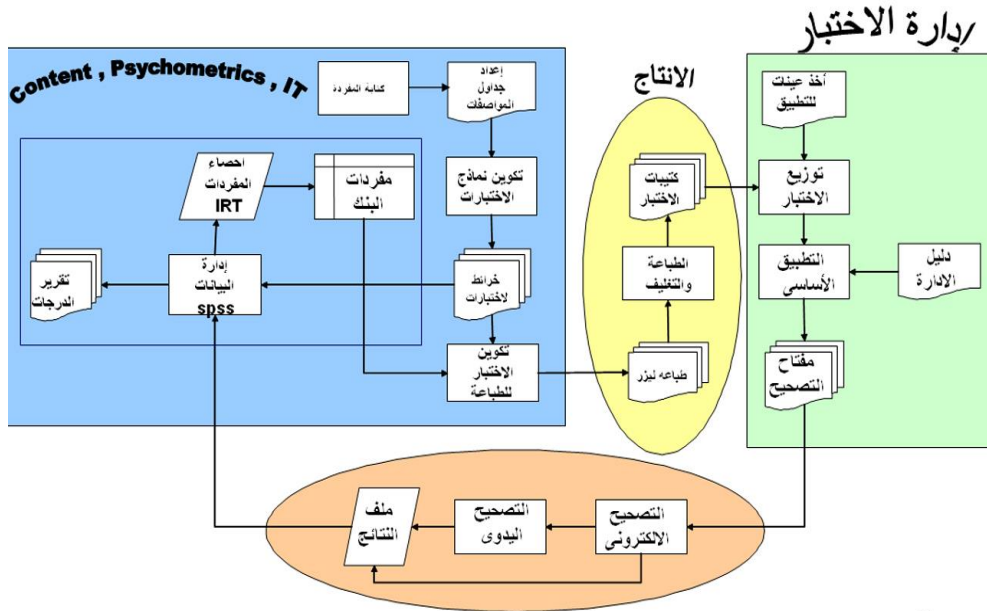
إدارة الاختبار

Content , Psychometrics , IT

كتابة المفردة

إعداد جداول المواصفات

احصاء المفردات IRT

مفردات البنك

تكوين نماذج الاختبارات

تقرير الدرجات

إدارة البيانات spss

خرائط لاختبارات

تكوين الاختبار للطباعة

الانتاج

كتيبات الاختبار

الطباعة والتغليف

طباعه ليزر

أخذ عينات للتطبيق

توزيع الاختبار

التطبيق الأساسى

دليل الادارة

مفتاح التصحيح

ملف النتائج

التصحيح اليدوى

التصحيح الالكترونى